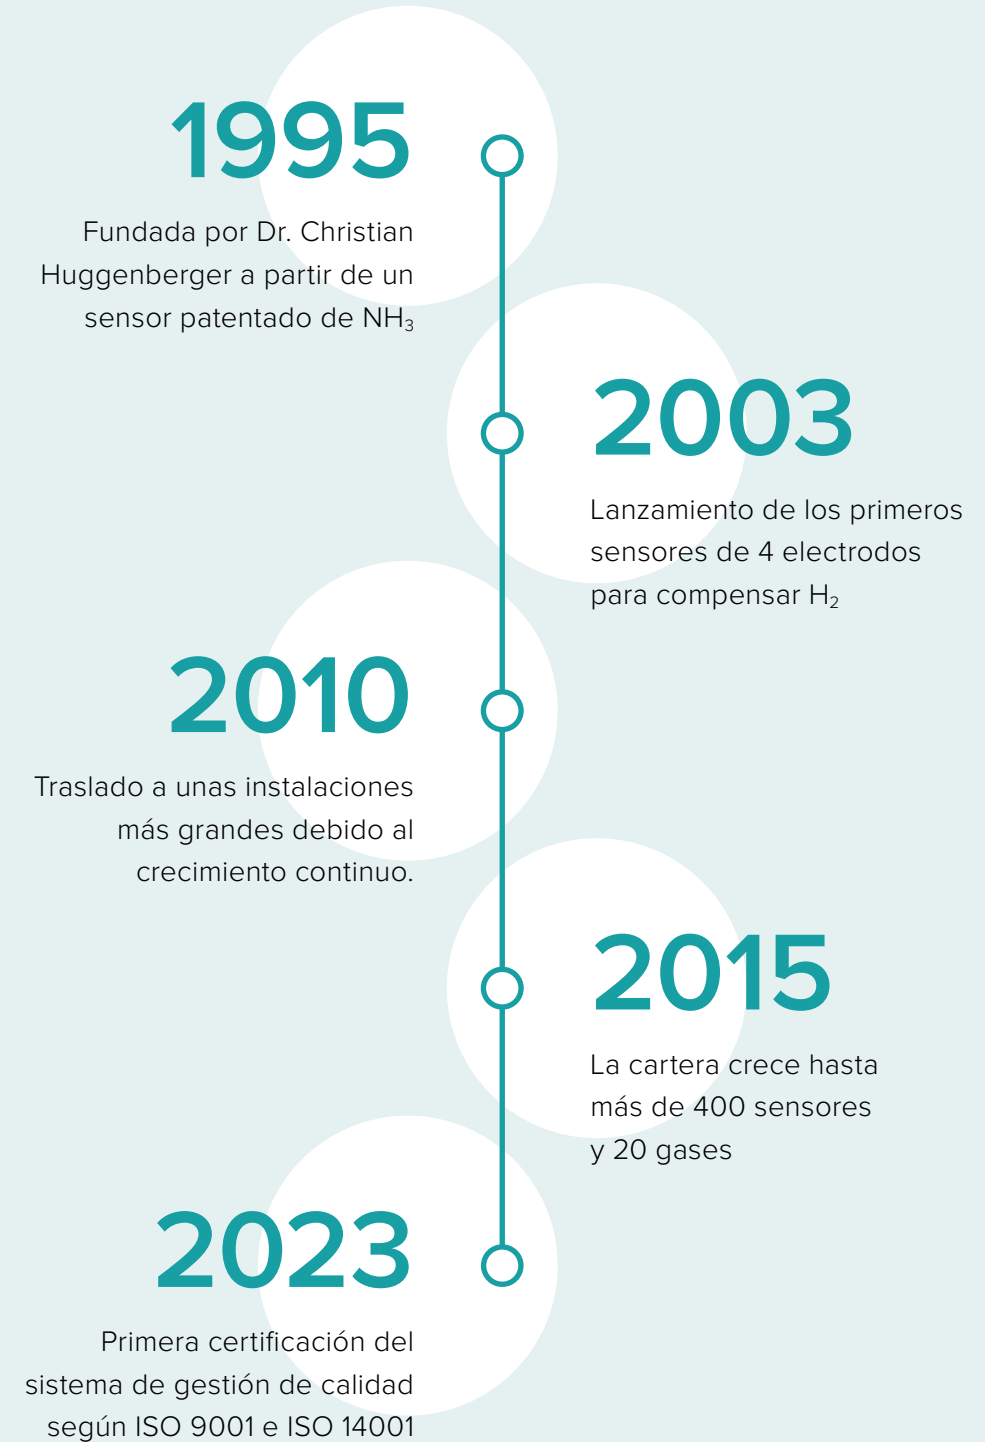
1995

Fundada por Dr. Christian Huggenberger a partir de un sensor patentado de $NH_3$

2003

Lanzamiento de los primeros sensores de 4 electrodos para compensar $H_2$

2010

Traslado a unas instalaciones más grandes debido al crecimiento continuo.

2015

La cartera crece hasta más de 400 sensores y 20 gases

2023

Primera certificación del sistema de gestión de calidad según ISO 9001 e ISO 14001